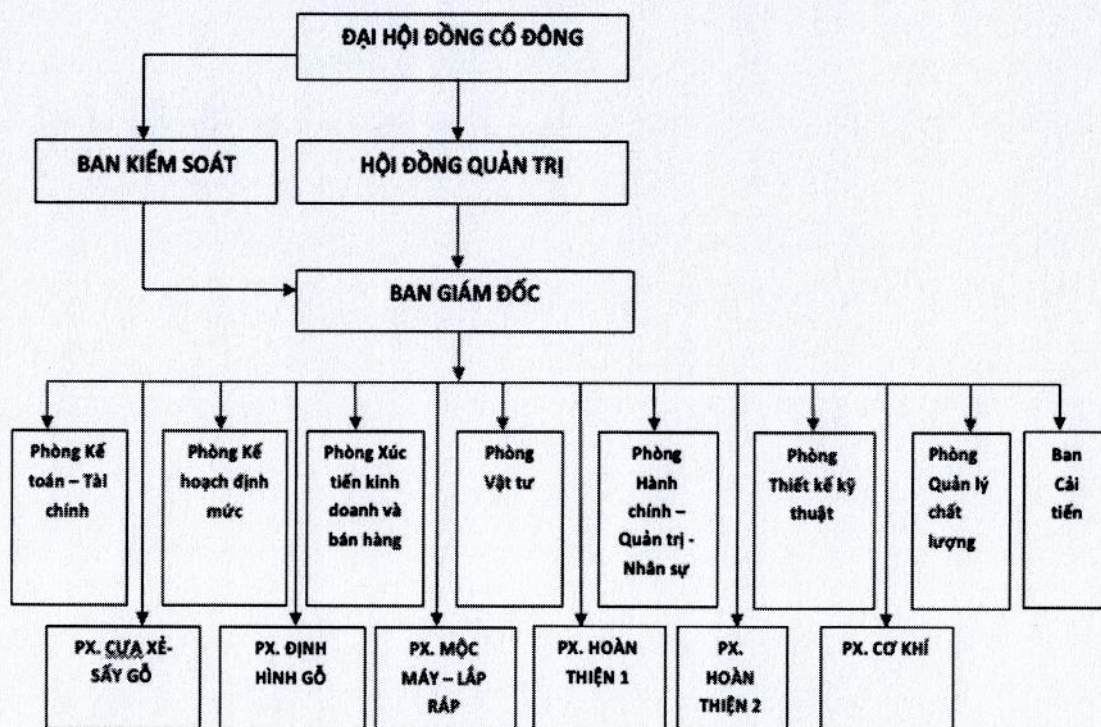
ĐẠI HỘI ĐỒNG CỔ ĐÔNG

BAN KIỂM SOÁT

HỘI ĐỒNG QUẢN TRỊ

BAN GIÁM ĐỐC

Phòng Kế toán – Tài chính

Phòng Kế hoạch định mức

Phòng Xúc tiến kinh doanh và bán hàng

Phòng Vật tư

Phòng Hành chính – Quản trị - Nhân sự

Phòng Thiết kế kỹ thuật

Phòng Quản lý chất lượng

Ban Cải tiến

PX. CƯA XẺ-SẤY GỖ

PX. ĐỊNH HÌNH GỖ

PX. MỘC MÁY – LẮP RÁP

PX. HOÀN THIỆN 1

PX. HOÀN THIỆN 2

PX. CƠ KHÍ